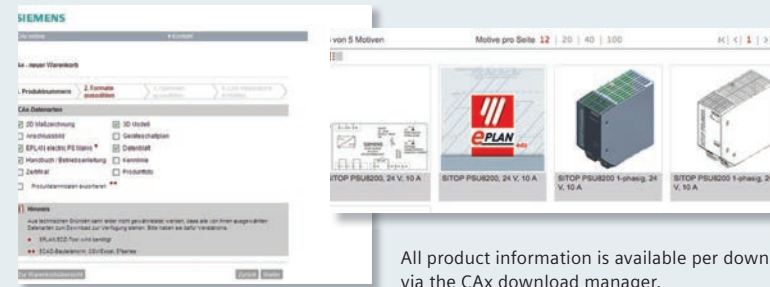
SIEMENS

CAx - neuer Warenkorb

1. Produktnummern
2. Formate auswählen

CAx-Datenarten

2D Maßzeichnung
3D Modell
Anschlussbild
Gerätesicherheit
EPLAN electric P8 Makro
Datenblatt
Handbuch / Betriebsanleitung
Kennlinie
Zertifikat
Produktfoto

Produktdaten exportieren

Hinweis

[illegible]

Zur Warenkorbübersicht
Zurück
Weiter

von 5 Motiven
Motive pro Seite 12 | 20 | 40 | 100

SITOP PSU8200, 24 V, 10 A
SITOP PSU8200, 24 V, 10 A
SITOP PSU8200 1-phasig, 24 V, 10 A
SITOP PSU8200 1-phasig, 24 V, 10 A

EPLAN

All product information is available per down via the CAx download manager.